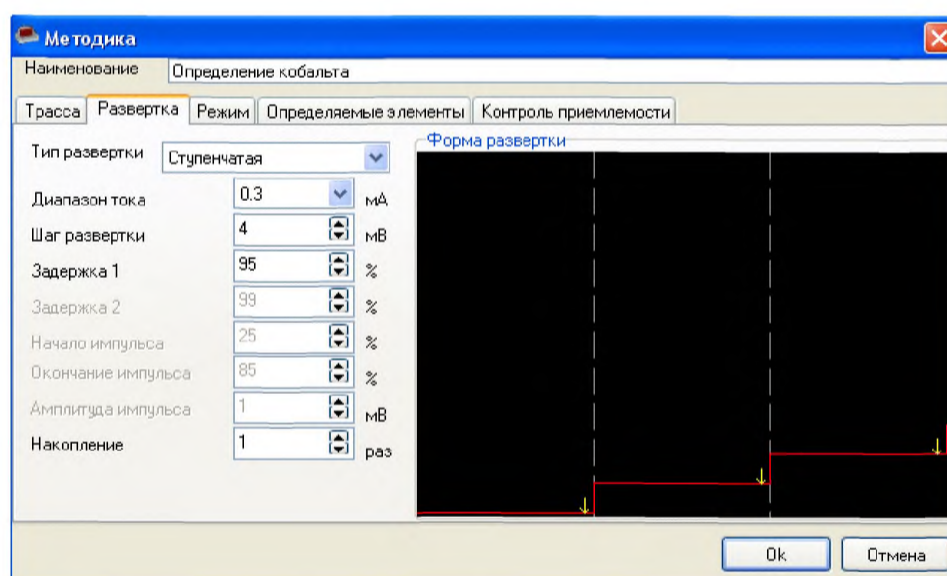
Методика

Наименование Определение кобальта

Трасса | Развертка | Режим | Определяемые элементы | Контроль приемлемости

Тип развертки Ступенчатая

Диапазон тока 0.3 мА

Шаг развертки 4 мВ

Задержка 1 95 %

Задержка 2 99 %

Начало импульса 25 %

Окончание импульса 85 %

Амплитуда импульса 1 мВ

Накопление 1 раз

Форма развертки

Ok Отмена